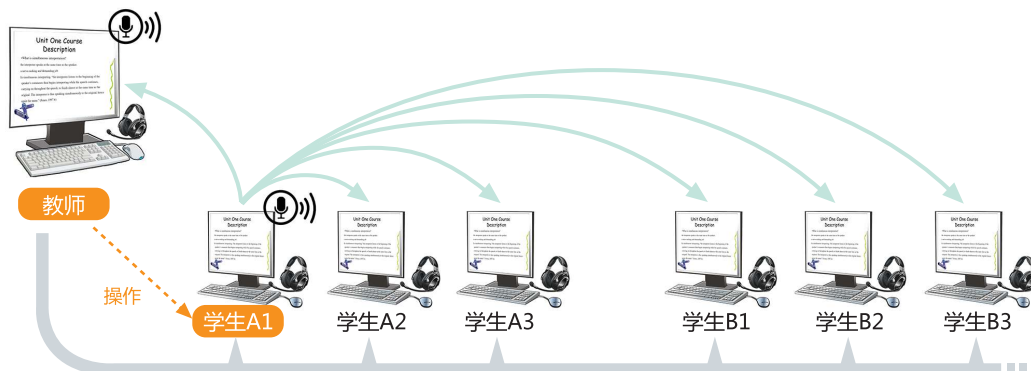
Unit One Course Description

Unit One Course Description

Unit One Course Description

Unit One Course Description

Unit One Course Description

Unit One Course Description

Unit One Course Description

教师

操作

学生A1

学生A2

学生A3

学生B1

学生B2

学生B3